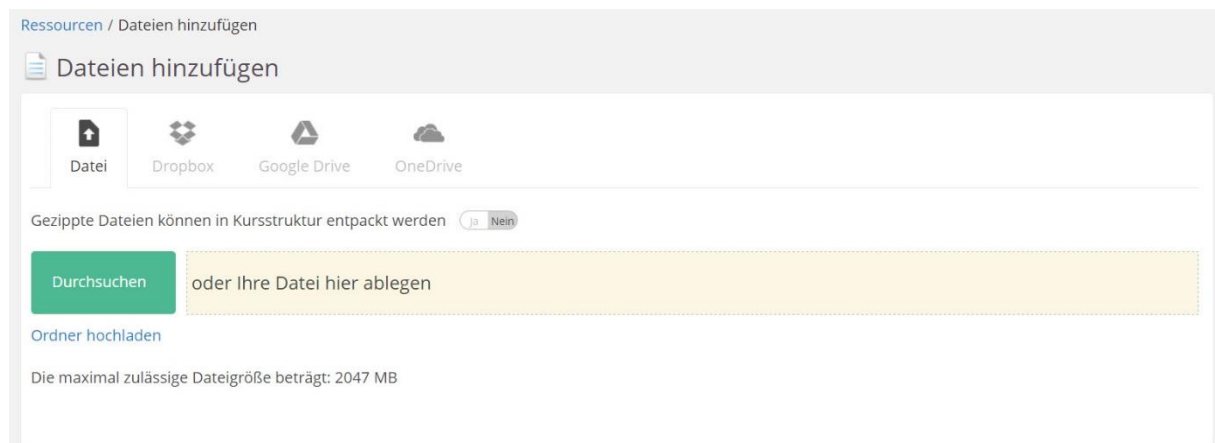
Ressourcen / Dateien hinzufügen

Dateien hinzufügen

Datei
Dropbox
Google Drive
OneDrive

Gezippte Dateien können in Kursstruktur entpackt werden Ja Nein

Durchsuchen
oder Ihre Datei hier ablegen

Ordner hochladen

Die maximal zulässige Dateigröße beträgt: 2047 MB